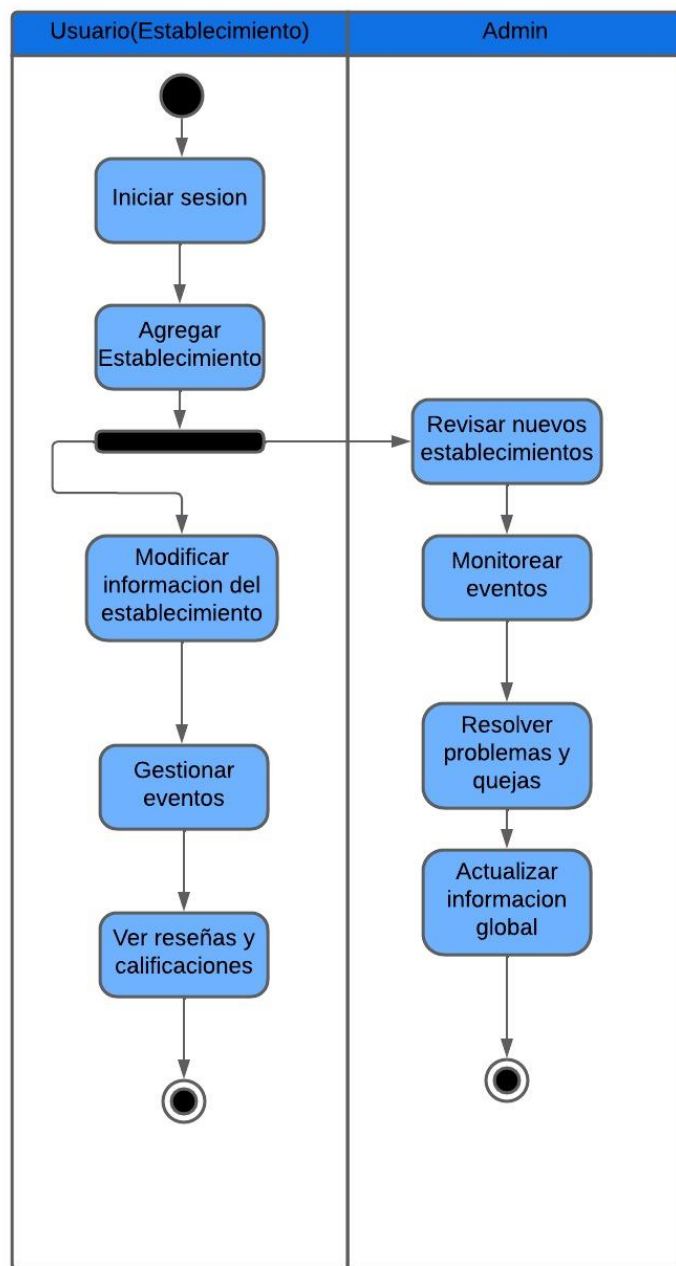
Usuario(Establecimiento)

Admin

Iniciar sesion

Agregar Establecimiento

Revisar nuevos establecimientos

Modificar informacion del establecimiento

Monitorear eventos

Resolver problemas y quejas

Gestionar eventos

Actualizar informacion global

Ver reseñas y calificaciones